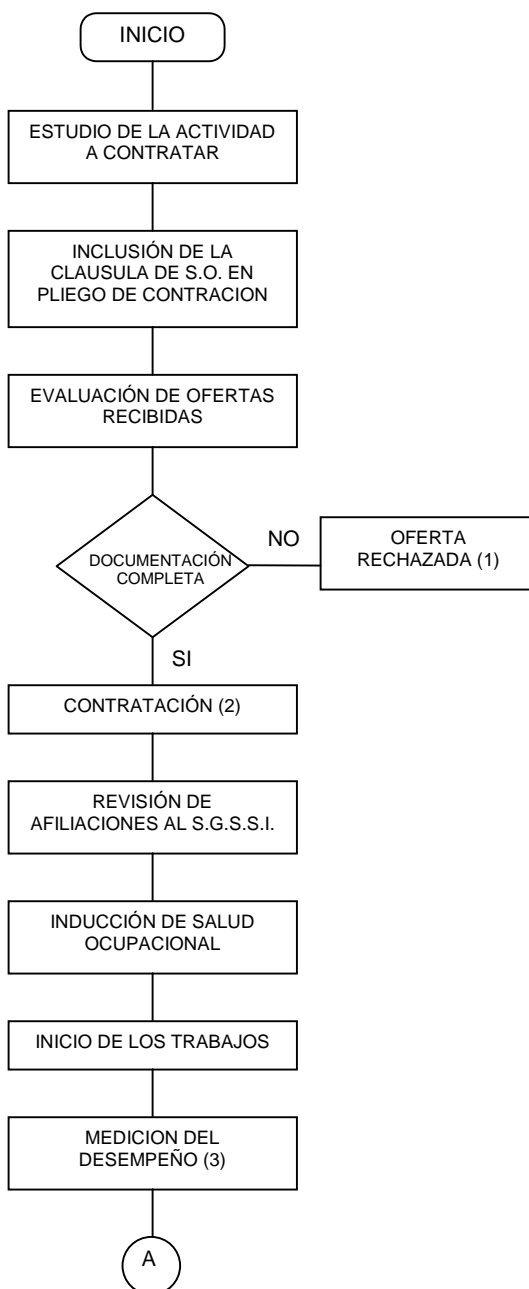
INICIO

ESTUDIO DE LA ACTIVIDAD A CONTRATAR

INCLUSIÓN DE LA CLAUSULA DE S.O. EN PLIEGO DE CONTRACION

EVALUACIÓN DE OFERTAS RECIBIDAS

DOCUMENTACIÓN COMPLETA

NO

OFERTA RECHAZADA (1)

SI

CONTRATACIÓN (2)

REVISIÓN DE AFILIACIONES AL S.G.S.S.I.

INDUCCIÓN DE SALUD OCUPACIONAL

INICIO DE LOS TRABAJOS

MEDICION DEL DESEMPEÑO (3)

A